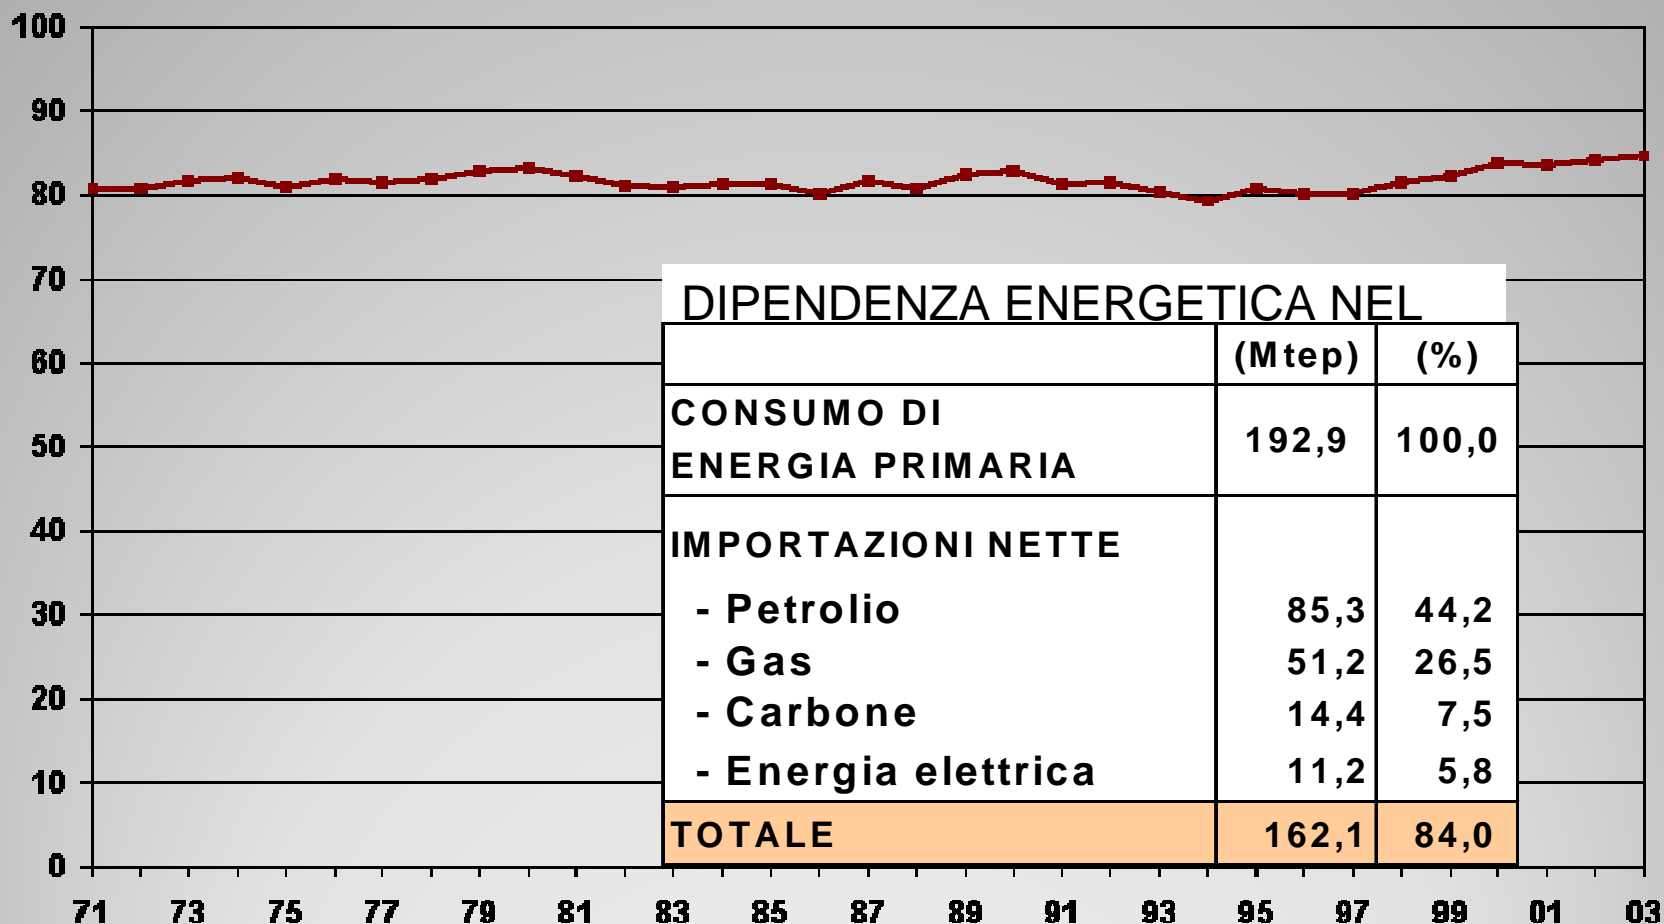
100
90
80
70
60
50
40
30
20
10
0

71 73 75 77 79 81 83 85 87 89 91 93 95 97 99 01 03

DIPENDENZA ENERGETICA NEL

| | (Mtep) | (%) |
|---|---|---|
| CONSUMO DI ENERGIA PRIMARIA | 192,9 | 100,0 |
| IMPORTAZIONI NETTE | | |
| - Petrolio | 85,3 | 44,2 |
| - Gas | 51,2 | 26,5 |
| - Carbone | 14,4 | 7,5 |
| - Energia elettrica | 11,2 | 5,8 |
| TOTALE | 162,1 | 84,0 |